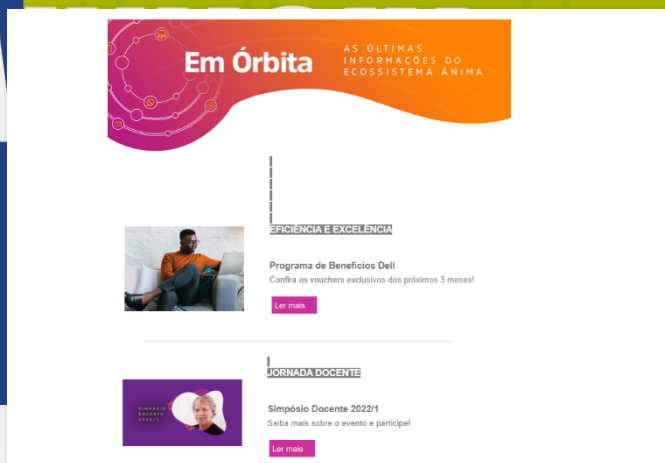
Em Órbita

AS ÚLTIMAS INFORMAÇÕES DO ECOSSISTEMA ÂNIMA

EFICIÊNCIA E EXCELÊNCIA

Programa de Benefícios Dell

Confira os vouchers exclusivos dos próximos 3 meses!

Ler mais

JORNADA DOCENTE

SIMPÓSIO DOCENTE 2022/1

Simpósio Docente 2022/1

Saiba mais sobre o evento e participe!

Ler mais